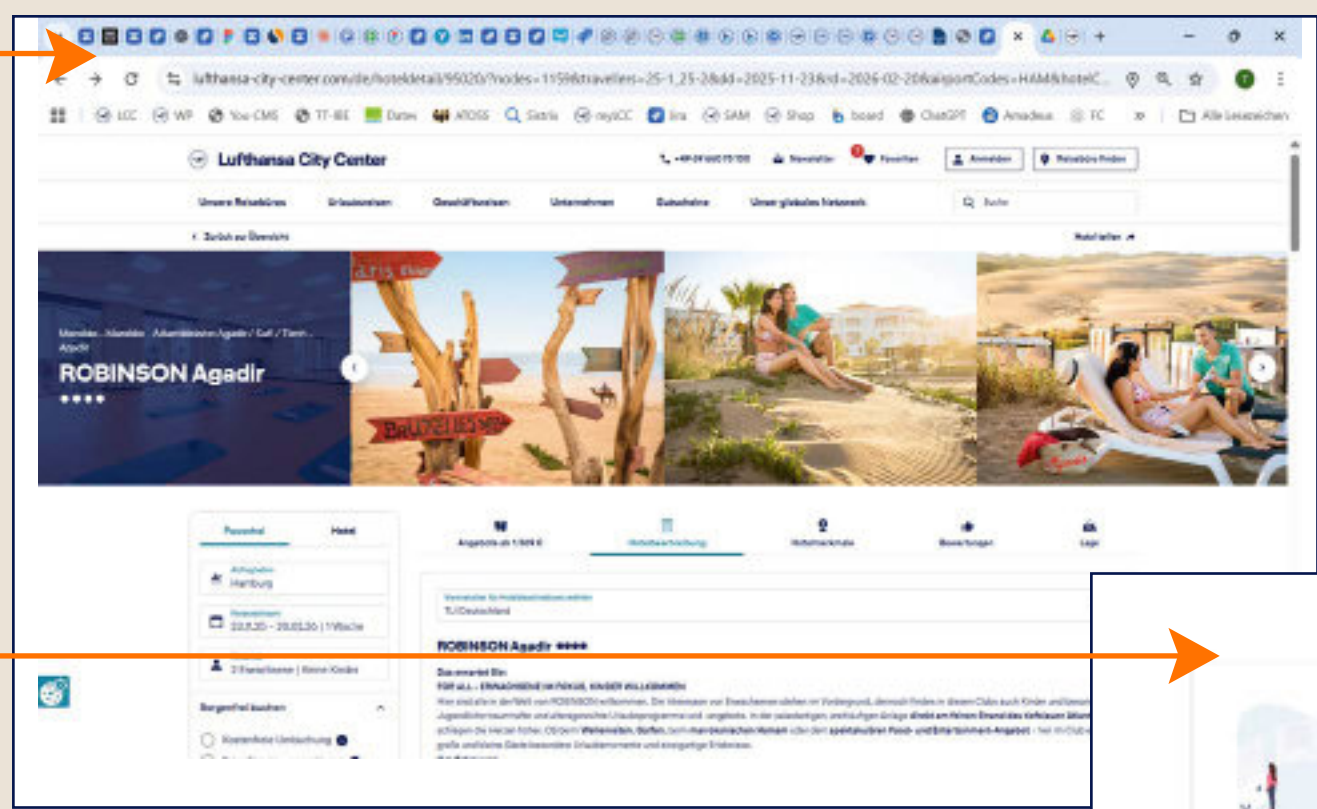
lufthansa-city-center.com/de/hoteldetail/95020/?nodes=1159&travellers=25-1_25-2&dd=2025-11-23&rd=2026-02-20&airportCodes=HAM&hotelC...

LCC WP You CMS TT-IBE Datev ATOSS Sistrix mylCC Jira SAM Shop board ChatGPT Amadeus FC » Alle Lesezeichen

Lufthansa City Center

+49 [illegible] Newsletter Favoriten Anmelden Reisebüro finden

Unsere Reisebüros Urlaubsreisen Geschäftsreisen Unternehmen Gutscheine Unser globales Netzwerk Suche

< Zurück zur Übersicht Hotel teilen

Marokko · Marokko · Atlantikküste Agadir / Sufi / Tiznit · Agadir
ROBINSON Agadir
••••

Pauschal Hotel

Abflughafen
Hamburg

Reisezeitraum
23.11.25 – 20.02.26 | 1 Woche

2 Erwachsene | Keine Kinder

Sorgenfrei buchen

Kostenfreie Umbuchung

Angebote ab 1.509 € Hotelbeschreibung Hotelmerkmale Bewertungen Lage

Veranstalter für Hotelbeschreibung anzeigen
TUI Deutschland

ROBINSON Agadir ••••

Das erwartet Sie:
FÜR ALLE – ERWACHSENE IM FOKUS, KINDER WILLKOMMEN
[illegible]